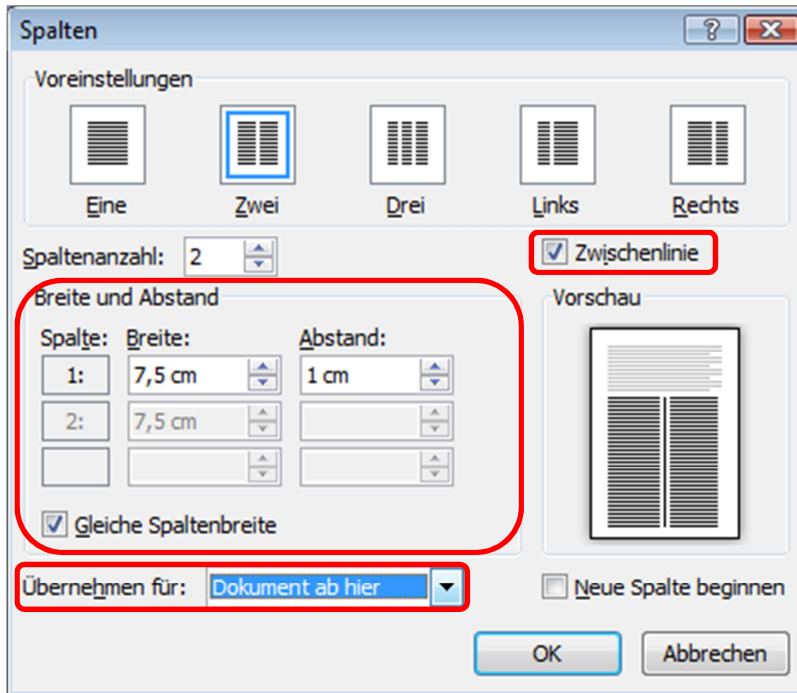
Spalten

?

Voreinstellungen

Eine

Zwei

Drei

Links

Rechts

Spaltenanzahl: 2

Zwischenlinie

Breite und Abstand

Spalte: Breite: Abstand:

| Spalte: | Breite: | Abstand: |
|---|---|---|
| 1: | 7,5 cm | 1 cm |
| 2: | 7,5 cm | |
| | | |

Gleiche Spaltenbreite

Vorschau

Übernehmen für: Dokument ab hier

Neue Spalte beginnen

OK

Abbrechen